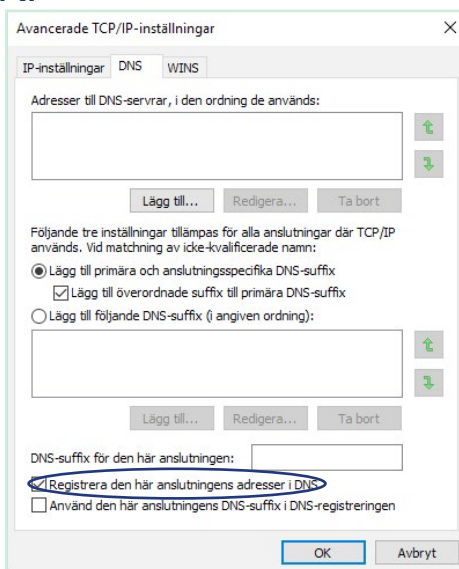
Avancerade TCP/IP-inställningar

×

IP-inställningar DNS WINS

Adresser till DNS-servrar, i den ordning de används:

Lägg till... Redigera... Ta bort

Följande tre inställningar tillämpas för alla anslutningar där TCP/IP används. Vid matchning av icke-kvalificerade namn:

Lägg till primära och anslutningsspecifika DNS-suffix

Lägg till överordnade suffix till primära DNS-suffix

Lägg till följande DNS-suffix (i angiven ordning):

Lägg till... Redigera... Ta bort

DNS-suffix för den här anslutningen:

Registrera den här anslutningens adresser i DNS

Använd den här anslutningens DNS-suffix i DNS-registreringen

OK Avbryt